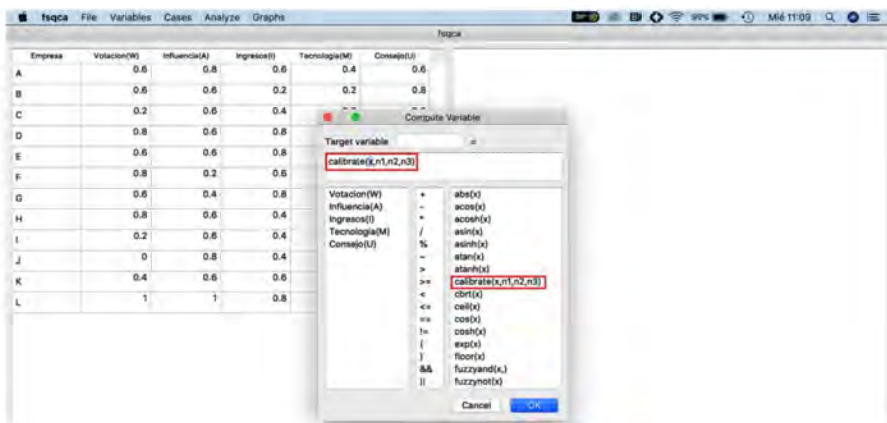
fsqca File Variables Cases Analyze Graphs

Mié 11:09

fsqca

| Empresa | Votacion(W) | Influencia(A) | Ingresos(I) | Tecnologia(M) | Consejo(U) |
|---|---|---|---|---|---|
| A | 0.6 | 0.8 | 0.6 | 0.4 | 0.6 |
| B | 0.6 | 0.6 | 0.2 | 0.2 | 0.8 |
| C | 0.2 | 0.6 | 0.4 | | |
| D | 0.8 | 0.6 | 0.8 | | |
| E | 0.6 | 0.6 | 0.8 | | |
| F | 0.8 | 0.2 | 0.6 | | |
| G | 0.6 | 0.4 | 0.8 | | |
| H | 0.8 | 0.6 | 0.4 | | |
| I | 0.2 | 0.6 | 0.4 | | |
| J | 0 | 0.8 | 0.4 | | |
| K | 0.4 | 0.6 | 0.6 | | |
| L | 1 | 1 | 0.8 | | |

Compute Variable

Target variable =

calibrate(x,n1,n2,n3)

Votacion(W)
Influencia(A)
Ingresos(I)
Tecnologia(M)
Consejo(U)

+
-
*
/
%
~
>
>=
<
<=
==
!=
(
)
&&
||

abs(x)
acos(x)
acosh(x)
asin(x)
asinh(x)
atan(x)
atanh(x)
calibrate(x,n1,n2,n3)
cbrt(x)
ceil(x)
cos(x)
cosh(x)
exp(x)
floor(x)
fuzzyand(x,)
fuzzynot(x)

Cancel OK